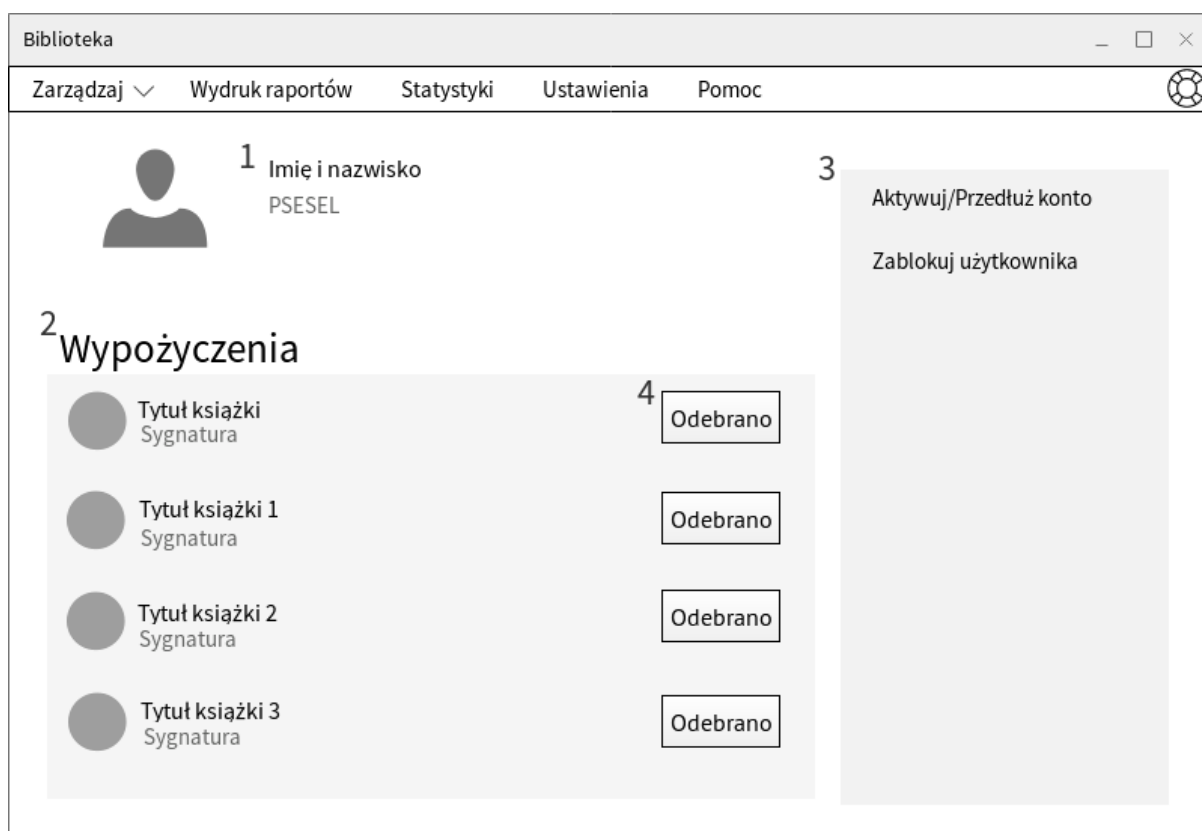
Biblioteka

Zarządzaj Wydruk raportów Statystyki Ustawienia Pomoc

1 Imię i nazwisko
PSESEL

3
Aktywuj/Przedłuż konto

Zablokuj użytkownika

2 Wypożyczenia

Tytuł książki
Sygnatura
4 Odebrano

Tytuł książki 1
Sygnatura
Odebrano

Tytuł książki 2
Sygnatura
Odebrano

Tytuł książki 3
Sygnatura
Odebrano